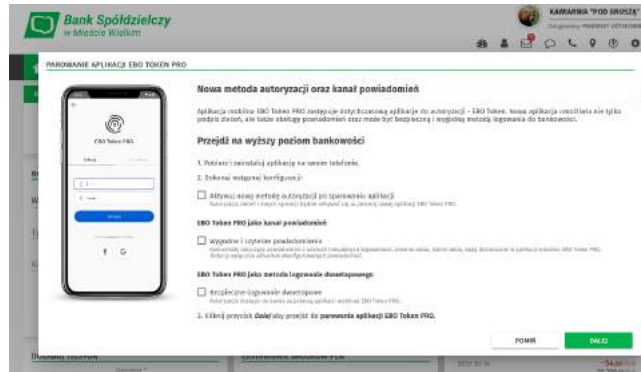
Bank Spółdzielczy
w Miedzie Wielkim

KAWIARNIA "POD GRUSZĄ"

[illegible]

PAROWANIE APLIKACJI EBO TOKEN PRO

EBO Token PRO

Nowa metoda autoryzacji oraz kanał powiadomień

Aplikacja mobilna EBO Token PRO zastąpiła dotychczasową aplikację do autoryzacji – EBO Token. Nowa aplikacja umożliwia nie tylko podpis zleceń, ale także obsługę powiadomień oraz może być bezpieczną i wygodną metodą logowania do bankowości.

Przejdź na wyższy poziom bankowości

1. Pobierz i zainstaluj aplikację na swoim telefonie.

2. Dokonaj wstępnej konfiguracji:

Aktywuj nową metodę autoryzacji po sparowaniu aplikacji
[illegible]

EBO Token PRO jako kanał powiadomień

Wygodne i czytelne powiadomienia
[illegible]

EBO Token PRO jako metoda logowania dwuetapowego:

Bezpieczne logowanie dwuetapowe
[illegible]

3. Kliknij przycisk Dalej aby przejść do parowania aplikacji EBO Token PRO.

POMIŃ

DALEJ